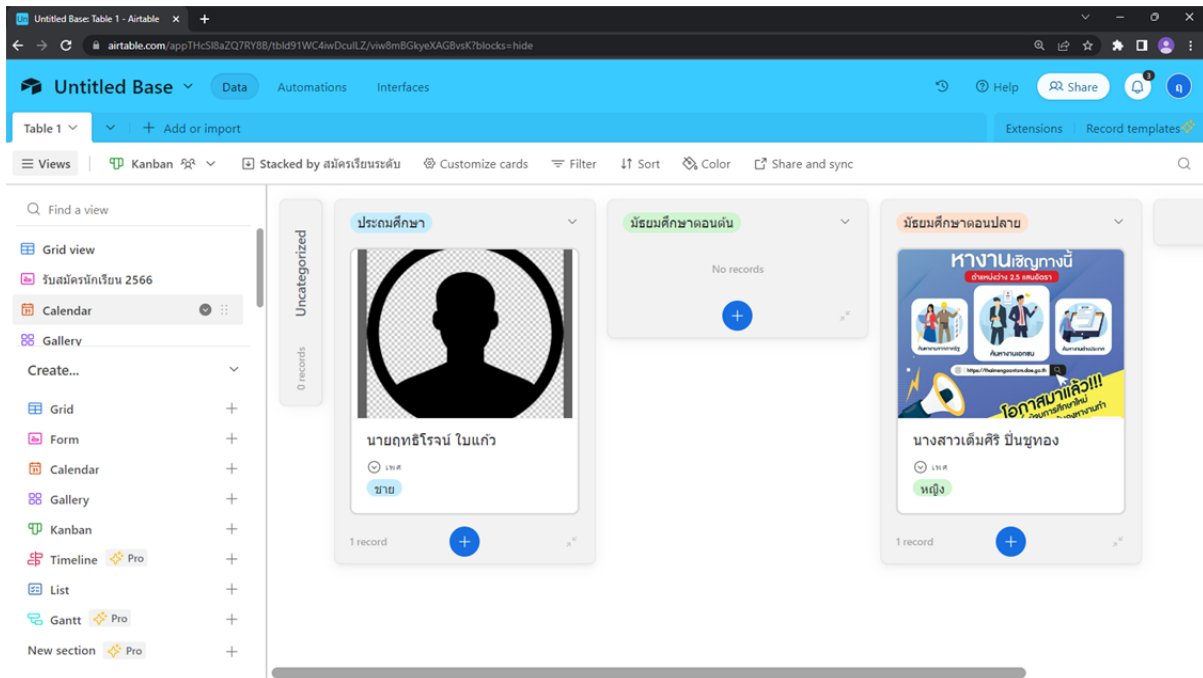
Untitled Base: Table 1 - Airtable

airtable.com/appTHcSI8aZQ7RY8B/tbld91WC4iwDculLZ/viw8mBGkyeXAGBvsK?blocks=hide

Untitled Base

Data

Automations

Interfaces

Help

Share

Table 1

Add or import

Extensions

Record templates

Views

Kanban

Stacked by สมัครเรียนระดับ

Customize cards

Filter

Sort

Color

Share and sync

Find a view

Grid view

รับสมัครนักเรียน 2566

Calendar

Gallery

Create...

Grid

Form

Calendar

Gallery

Kanban

Timeline Pro

List

Gantt Pro

New section Pro

Uncategorized

0 records

ประถมศึกษา

นายฤทธิโรจน์ ใบแก้ว

เพศ

ชาย

1 record

มัธยมศึกษาตอนต้น

No records

มัธยมศึกษาตอนปลาย

หางานเชิญทางนี้

โอกาสมาแล้ว!!!

นางสาวเต็มศิริ ปิ่นชูทอง

เพศ

หญิง

1 record